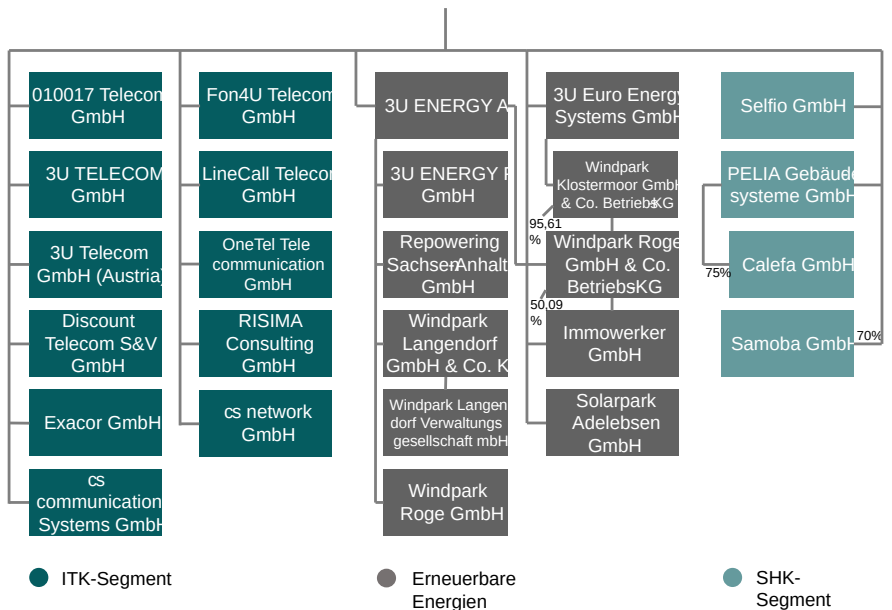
010017 Telecom GmbH

3U TELECOM GmbH

3U Telecom GmbH (Austria)

Discount Telecom S&V GmbH

Exacor GmbH

cs communication Systems GmbH

Fon4U Telecom GmbH

LineCall Telecom GmbH

OneTel Tele communication GmbH

RISIMA Consulting GmbH

cs network GmbH

3U ENERGY A

3U ENERGY P GmbH

Repowering Sachsen-Anhalt GmbH

Windpark Langendorf GmbH & Co. K

Windpark Langendorf Verwaltungsgesellschaft mbH

Windpark Roge GmbH

3U Euro Energy Systems GmbH

Windpark Klostermoor GmbH & Co. BetriebsKG

95,61 %

Windpark Roge GmbH & Co. BetriebsKG

50,09 %

Immowerker GmbH

Solarpark Adelebsen GmbH

Selfio GmbH

PELIA Gebäudesysteme GmbH

75%

Calefa GmbH

Samoba GmbH

70%

ITK-Segment

Erneuerbare Energien

SHK-Segment